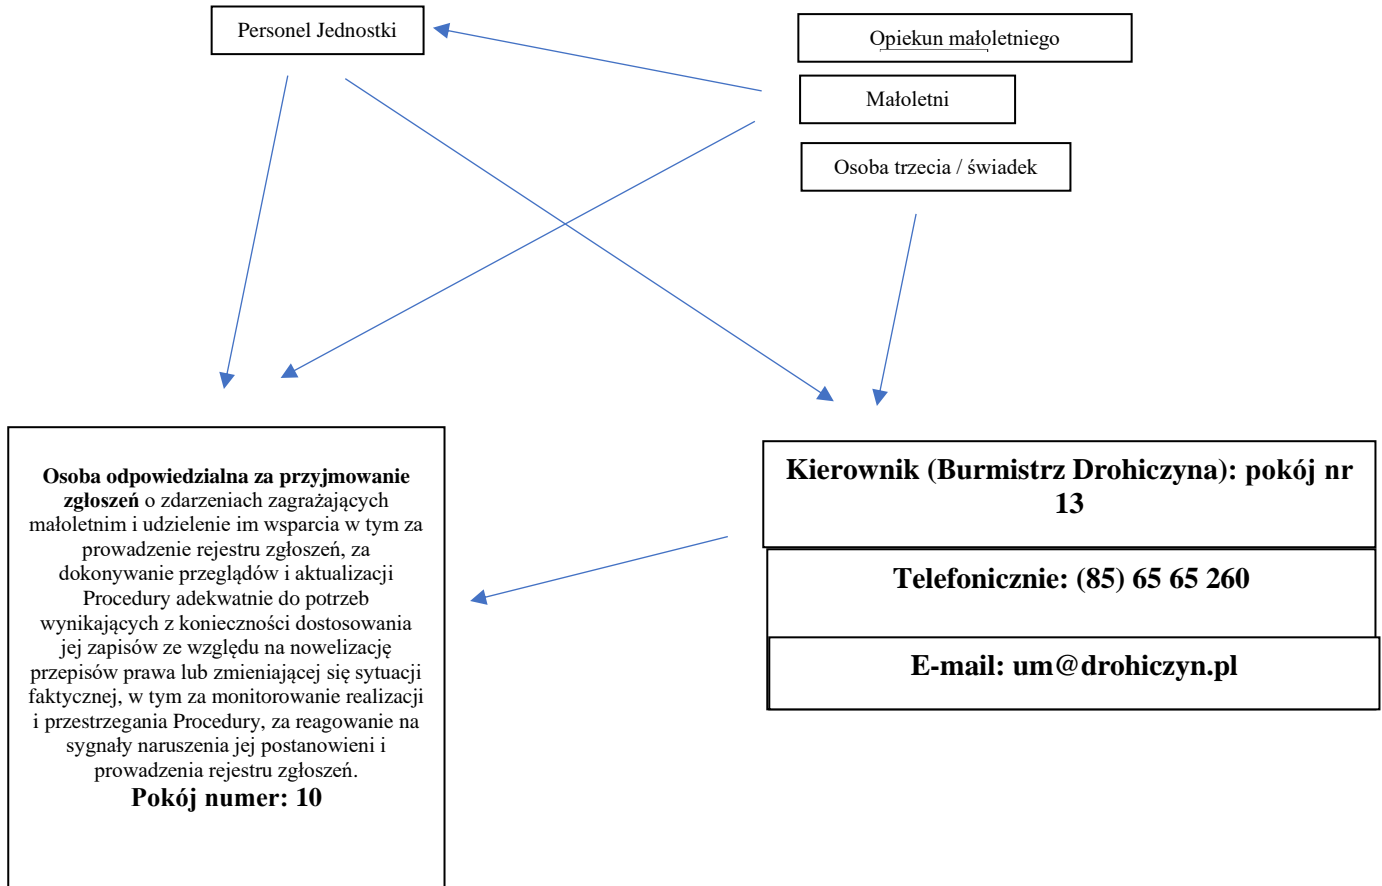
Personel Jednostki

Opiekun małoletniego

Małoletni

Osoba trzecia / świadek

**Osoba odpowiedzialna za przyjmowanie zgłoszeń** o zdarzeniach zagrażających małoletnim i udzielenie im wsparcia w tym za prowadzenie rejestru zgłoszeń, za dokonywanie przeglądów i aktualizacji Procedury adekwatnie do potrzeb wynikających z konieczności dostosowania jej zapisów ze względu na nowelizację przepisów prawa lub zmieniającej się sytuacji faktycznej, w tym za monitorowanie realizacji i przestrzegania Procedury, za reagowanie na sygnały naruszenia jej postanowieni i prowadzenia rejestru zgłoszeń.
**Pokój numer: 10**

**Kierownik (Burmistrz Drohiczyna): pokój nr 13**

**Telefonicznie: (85) 65 65 260**

**E-mail: um@drohiczyn.pl**